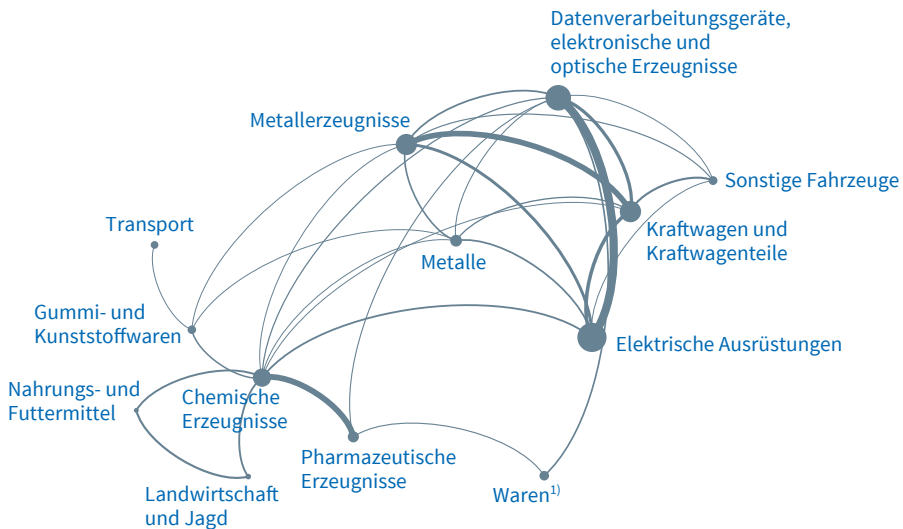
Datenverarbeitungsgeräte, elektronische und optische Erzeugnisse

Metallerzeugnisse

Sonstige Fahrzeuge

Transport

Kraftwagen und Kraftwagenteile

Metalle

Gummi- und Kunststoffwaren

Elektrische Ausrüstungen

Nahrungs- und Futtermittel

Chemische Erzeugnisse

Pharmazeutische Erzeugnisse

Landwirtschaft und Jagd

Waren$^{1)}$